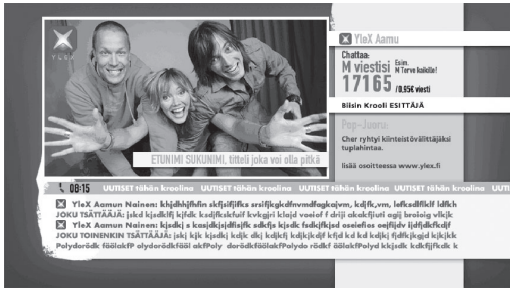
YLEX

ETUNIMI SUKUNIMI, titteli joka voi olla pitkä

YleX Aamu

Chattaa:
M viestisi
Esim.
M Terve kaikille!
17165
/0,95€ viesti

Bisin Krooli ESITTÄJÄ

Pop-Joona:
Cher ryhtyi kiinteistövälittäjäksi tuplahintaan.

lisää osoitteessa www.ylex.fi

08:15
UUTISET tähän kroolina UUTISET tähän kroolina UUTISET tähän kroolina UUTISET tähän kroolina UUTISET tähän kroolina

YleX Aamun Nainen: khjdhhjfhfin skfjslfjlfks srsifjkgkdfnvmdfagkqjvm, kjfk,vm, lefksdlfklf ldfkh JOKU TSÄTTÄÄJÄ: jslcd kjsdklfj kjfdk ksdjfcskfuif kvkgjri klajd voeiof f driji akakfjiuti agij broioig vlkjlc
YleX Aamun Nainen: kjsdkj s ksdjksdjdlsjflc sdkfjs kjsdk fsdkjfkjsd oseiefies oejfijdv ljdfjdkflcdjf JOKU TOINENKIN TSÄTTÄÄJÄ: jskj kjk kjsdkj kdjk dkj kdjkfj kdjkdjkf kfjd kd kd kdjkj fjdlkfjkgjd kjkjkk Polydorödk fäälakfP olydorödkfääl akfPoly dorödkfäälakfPolydo rödkf äälakfPolyd kkjsdk kdkfjjfkdk k